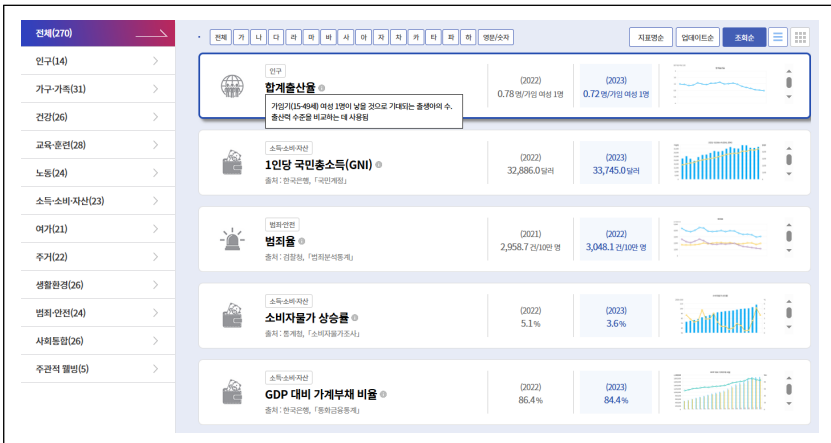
전체(270)

인구(14)

가구·가족(31)

건강(26)

교육·훈련(28)

노동(24)

소득·소비·자산(23)

여가(21)

주거(22)

생활환경(26)

범죄·안전(24)

사회통합(26)

주관적 웰빙(5)

전체 가 나 다 라 마 바 사 아 자 차 카 타 파 하 영문/숫자

지표명순 업데이트순 조회순

인구
합계출산율
가임기(15-49세) 여성 1명이 낳을 것으로 기대되는 출생아의 수. 출산력 수준을 비교하는 데 사용됨
(2022) 0.78 명/가임 여성 1명
(2023) 0.72 명/가임 여성 1명

소득·소비·자산
1인당 국민총소득(GNI)
출처 : 한국은행, 「국민계정」
(2022) 32,886.0 달러
(2023) 33,745.0 달러

범죄·안전
범죄율
출처 : 경찰청, 「범죄분석통계」
(2021) 2,958.7 건/10만 명
(2022) 3,048.1 건/10만 명

소득·소비·자산
소비자물가 상승률
출처 : 통계청, 「소비자물가조사」
(2022) 5.1 %
(2023) 3.6 %

소득·소비·자산
GDP 대비 가계부채 비율
출처 : 한국은행, 「통화금융통계」
(2022) 86.4 %
(2023) 84.4 %